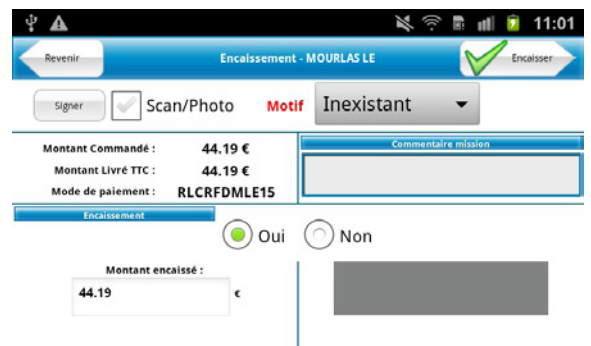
11:01

Revenir

Encaissement - MOURLAS LE

Encaisser

Signer

Scan/Photo

Motif

Inexistant

Montant Commandé : 44.19 €

Montant Livré TTC : 44.19 €

Mode de paiement : RLCRFDMLE15

Commentaire mission

Encaissement

Oui

Non

Montant encaissé :

44.19

€